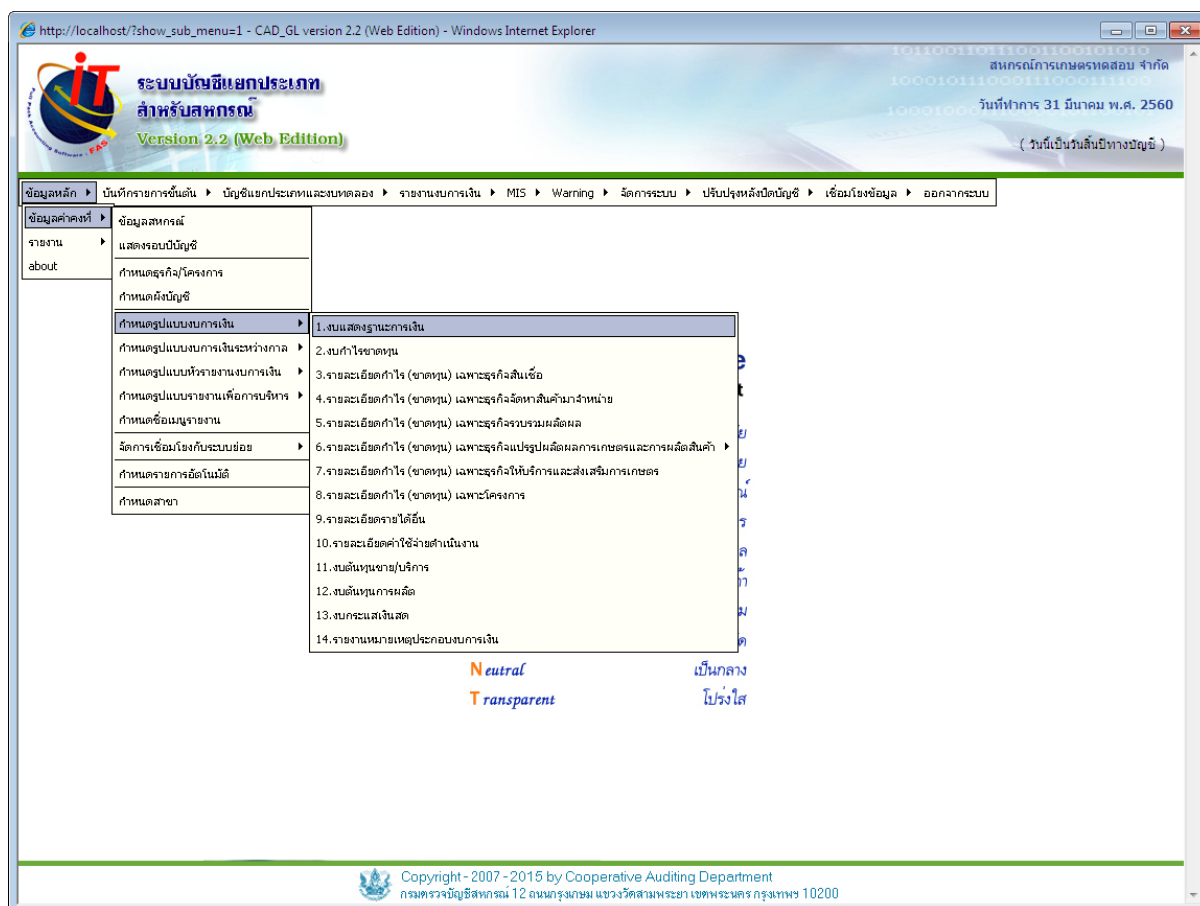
http://localhost/?show_sub_menu=1 - CAD_GL version 2.2 (Web Edition) - Windows Internet Explorer

iT
FAS

ระบบบัญชีแยกประเภท
สำหรับสหกรณ์
Version 2.2 (Web Edition)

สหกรณ์การเกษตรทดสอบ จำกัด
วันที่ทำการ 31 มีนาคม พ.ศ. 2560
( วันนี้เป็นวันสิ้นปีทางบัญชี )

ข้อมูลหลัก ▸ บันทึกรายการขั้นต้น ▸ บัญชีแยกประเภทและงบทดลอง ▸ รายงานงบการเงิน ▸ MIS ▸ Warning ▸ จัดการระบบ ▸ ปรับปรุงหลังปิดบัญชี ▸ เชื่อมโยงข้อมูล ▸ ออกจากระบบ

ข้อมูลค่าคงที่ ▸
รายงาน ▸
about

ข้อมูลสหกรณ์
แสดงรอบบัญชี
กำหนดธุรกิจ/โครงการ
กำหนดผังบัญชี
กำหนดรูปแบบงบการเงิน ▸
กำหนดรูปแบบงบการเงินระหว่างกาล ▸
กำหนดรูปแบบหัวรายงานงบการเงิน ▸
กำหนดรูปแบบรายงานเพื่อการบริหาร ▸
กำหนดชื่อเมนูรายงาน
จัดการเชื่อมโยงกับระบบย่อย ▸
กำหนดรายการอัตโนมัติ
กำหนดสาขา

1.งบแสดงฐานะการเงิน
2.งบกำไรขาดทุน
3.รายละเอียดกำไร (ขาดทุน) เฉพาะธุรกิจสินเชื่อ
4.รายละเอียดกำไร (ขาดทุน) เฉพาะธุรกิจจัดหาสินค้ามาจำหน่าย
5.รายละเอียดกำไร (ขาดทุน) เฉพาะธุรกิจรวบรวมผลิตผล
6.รายละเอียดกำไร (ขาดทุน) เฉพาะธุรกิจแปรรูปผลิตผลการเกษตรและการผลิตสินค้า ▸
7.รายละเอียดกำไร (ขาดทุน) เฉพาะธุรกิจให้บริการและส่งเสริมการเกษตร
8.รายละเอียดกำไร (ขาดทุน) เฉพาะโครงการ
9.รายละเอียดรายได้อื่น
10.รายละเอียดค่าใช้จ่ายดำเนินงาน
11.งบต้นทุนขาย/บริการ
12.งบต้นทุนการผลิต
13.งบกระแสเงินสด
14.รายงานหมายเหตุประกอบงบการเงิน

Neutral เป็นกลาง
Transparent โปร่งใส

Copyright - 2007 - 2015 by Cooperative Auditing Department
กรมตรวจบัญชีสหกรณ์ 12 ถนนกรุงเกษม แขวงวัดสามพระยา เขตพระนคร กรุงเทพฯ 10200